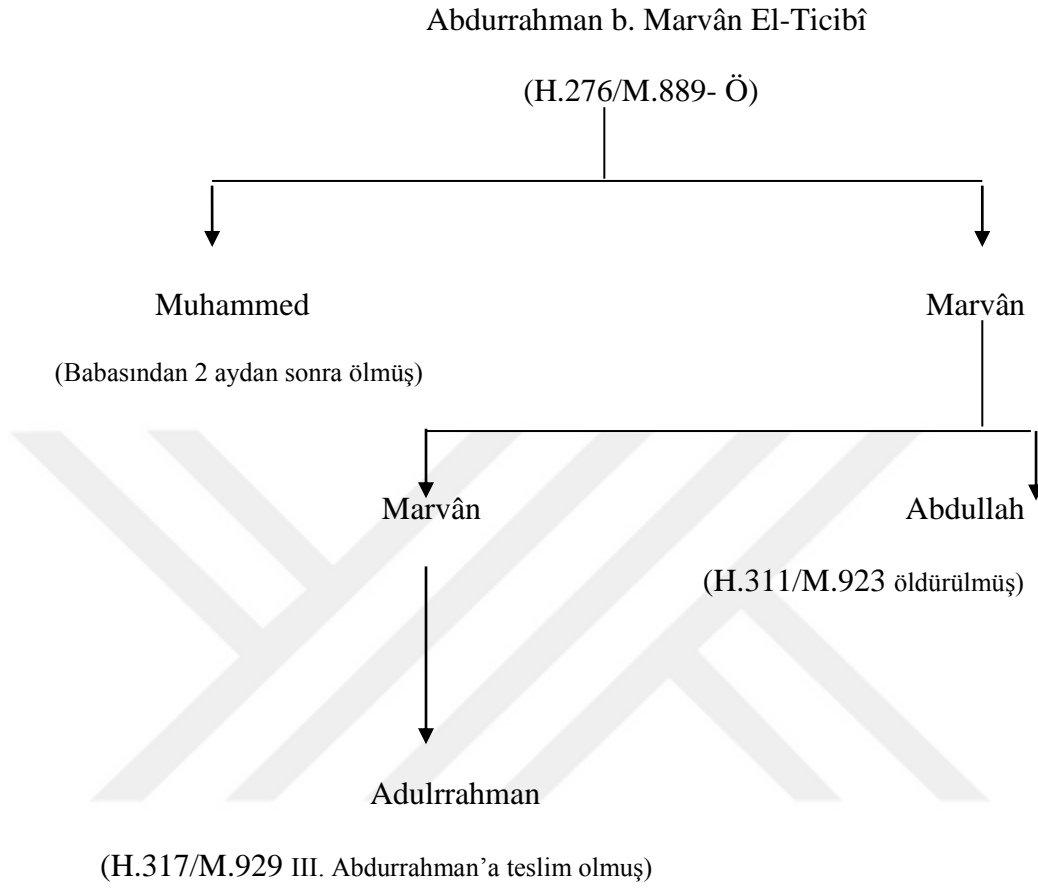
Abdurrahman b. Marvân El-Ticibî

(H.276/M.889- Ö)

Muhammed

(Babasından 2 aydan sonra ölmüş)

Marvân

Marvân

Abdullah

(H.311/M.923 öldürülmüş)

Adulrrahman

(H.317/M.929 III. Abdurrahman'a teslim olmuş)